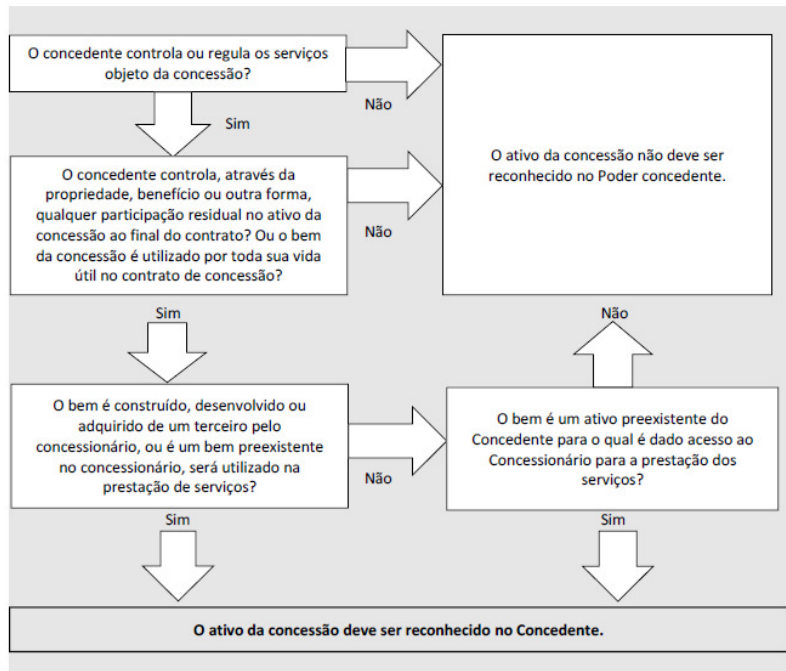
O concedente controla ou regula os serviços objeto da concessão?

Não

Sim

O concedente controla, através da propriedade, benefício ou outra forma, qualquer participação residual no ativo da concessão ao final do contrato? Ou o bem da concessão é utilizado por toda sua vida útil no contrato de concessão?

Não

O ativo da concessão não deve ser reconhecido no Poder concedente.

Sim

Não

O bem é construído, desenvolvido ou adquirido de um terceiro pelo concessionário, ou é um bem preexistente no concessionário, será utilizado na prestação de serviços?

Não

O bem é um ativo preexistente do Concedente para o qual é dado acesso ao Concessionário para a prestação dos serviços?

Sim

Sim

O ativo da concessão deve ser reconhecido no Concedente.